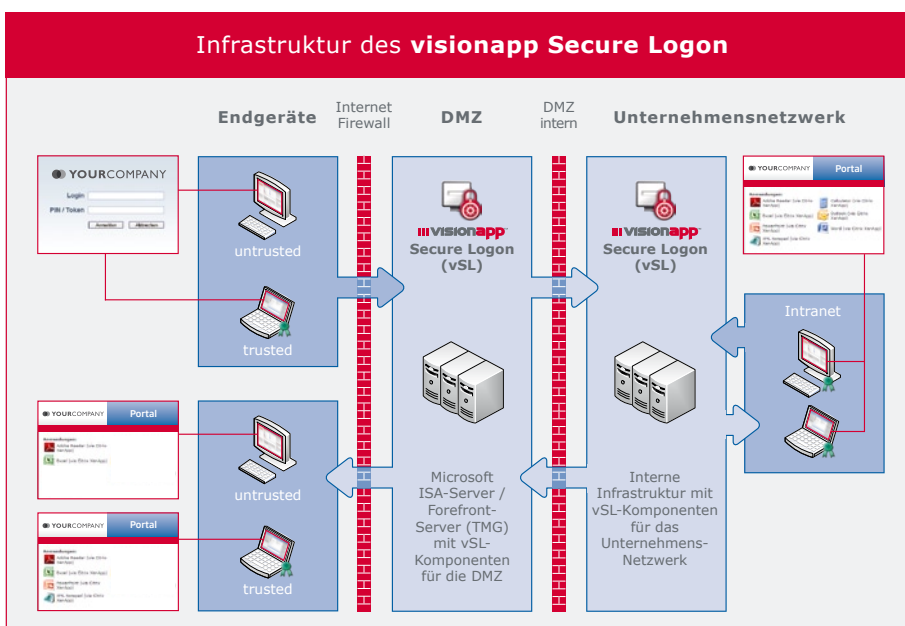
Infrastruktur des **visionapp Secure Logon**

Endgeräte

Internet Firewall

DMZ

DMZ intern

Unternehmensnetzwerk

YOURCOMPANY

Login

PIN / Token

Anmelden

Abbrechen

untrusted

trusted

visionapp Secure Logon (vSL)

visionapp Secure Logon (vSL)

YOURCOMPANY

Portal

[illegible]

Intranet

YOURCOMPANY

Portal

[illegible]

YOURCOMPANY

Portal

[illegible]

untrusted

trusted

Microsoft ISA-Server / Forefront-Server (TMG) mit vSL-Komponenten für die DMZ

Interne Infrastruktur mit vSL-Komponenten für das Unternehmens-Netzwerk